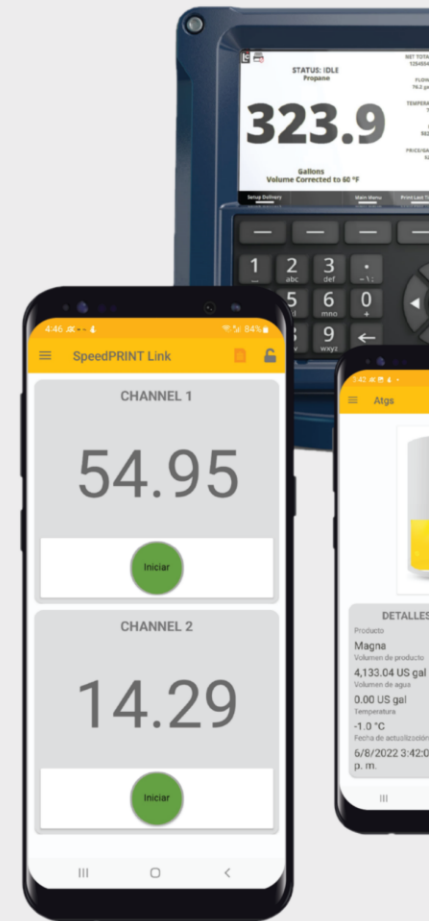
STATUS: IDLE
Propane

323.9

Gallons
Volume Corrected to 60 °F

Setup Delivery
Main Menu
Print Last T

1
2 abc
3 def
.
5
6 mno
0 +
9 wxyz
←

4:46
84%

SpeedPRINT Link

CHANNEL 1

54.95

Iniciar

CHANNEL 2

14.29

Iniciar

III
O
<

Atgs

DETALLES
Producto
Magna
Volumen de producto
4,133.04 US gal
Volumen de agua
0.00 US gal
Temperatura
-1.0 °C
Fecha de actualización
6/8/2022 3:42:0
p. m.

III